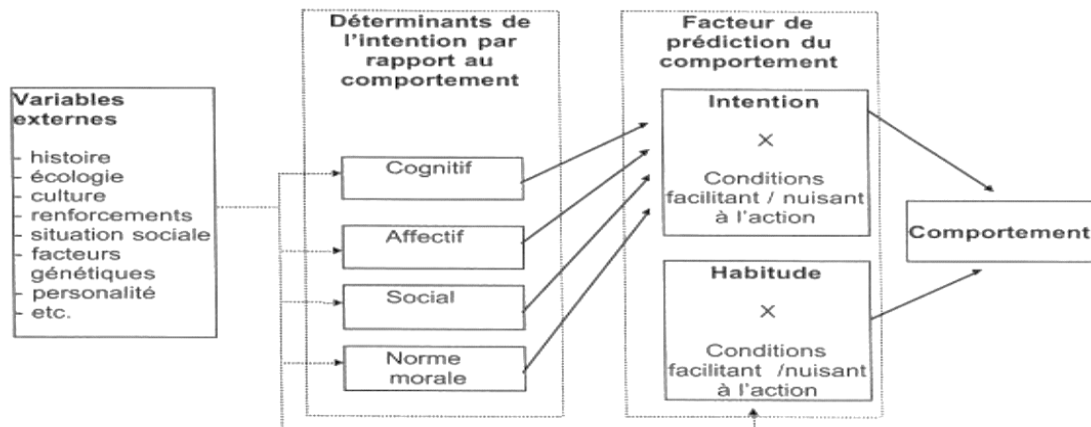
Variables externes

- histoire
- écologie
- culture
- renforcements
- situation sociale
- facteurs génétiques
- personalité
- etc.

Déterminants de l'intention par rapport au comportement

Cognitif

Affectif

Social

Norme morale

Facteur de prédiction du comportement

Intention

×

Conditions facilitant / nuisant à l'action

Habitude

×

Conditions facilitant /nuisant à l'action

Comportement